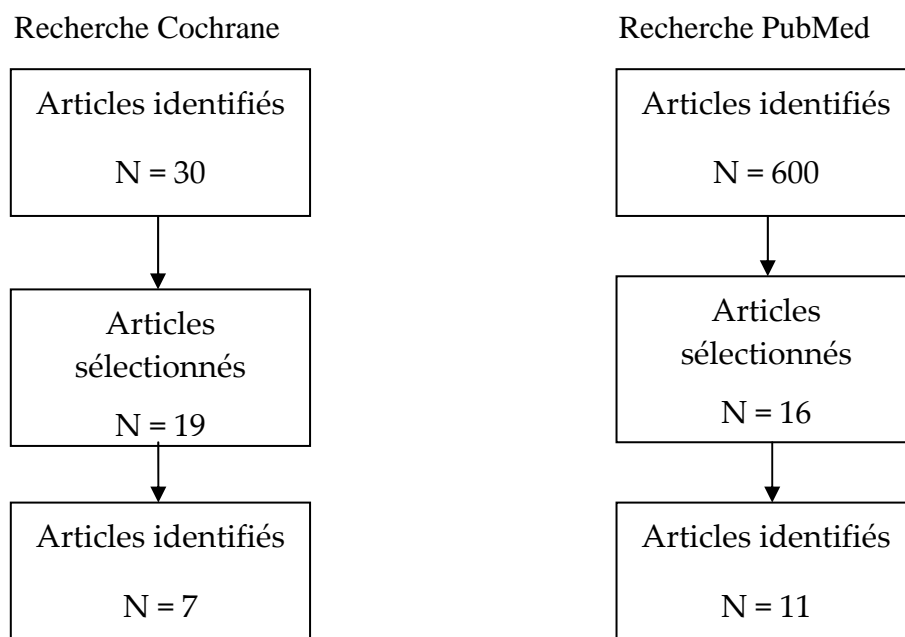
Recherche Cochrane

Articles identifiés

N = 30

Articles sélectionnés

N = 19

Articles identifiés

N = 7

Recherche PubMed

Articles identifiés

N = 600

Articles sélectionnés

N = 16

Articles identifiés

N = 11